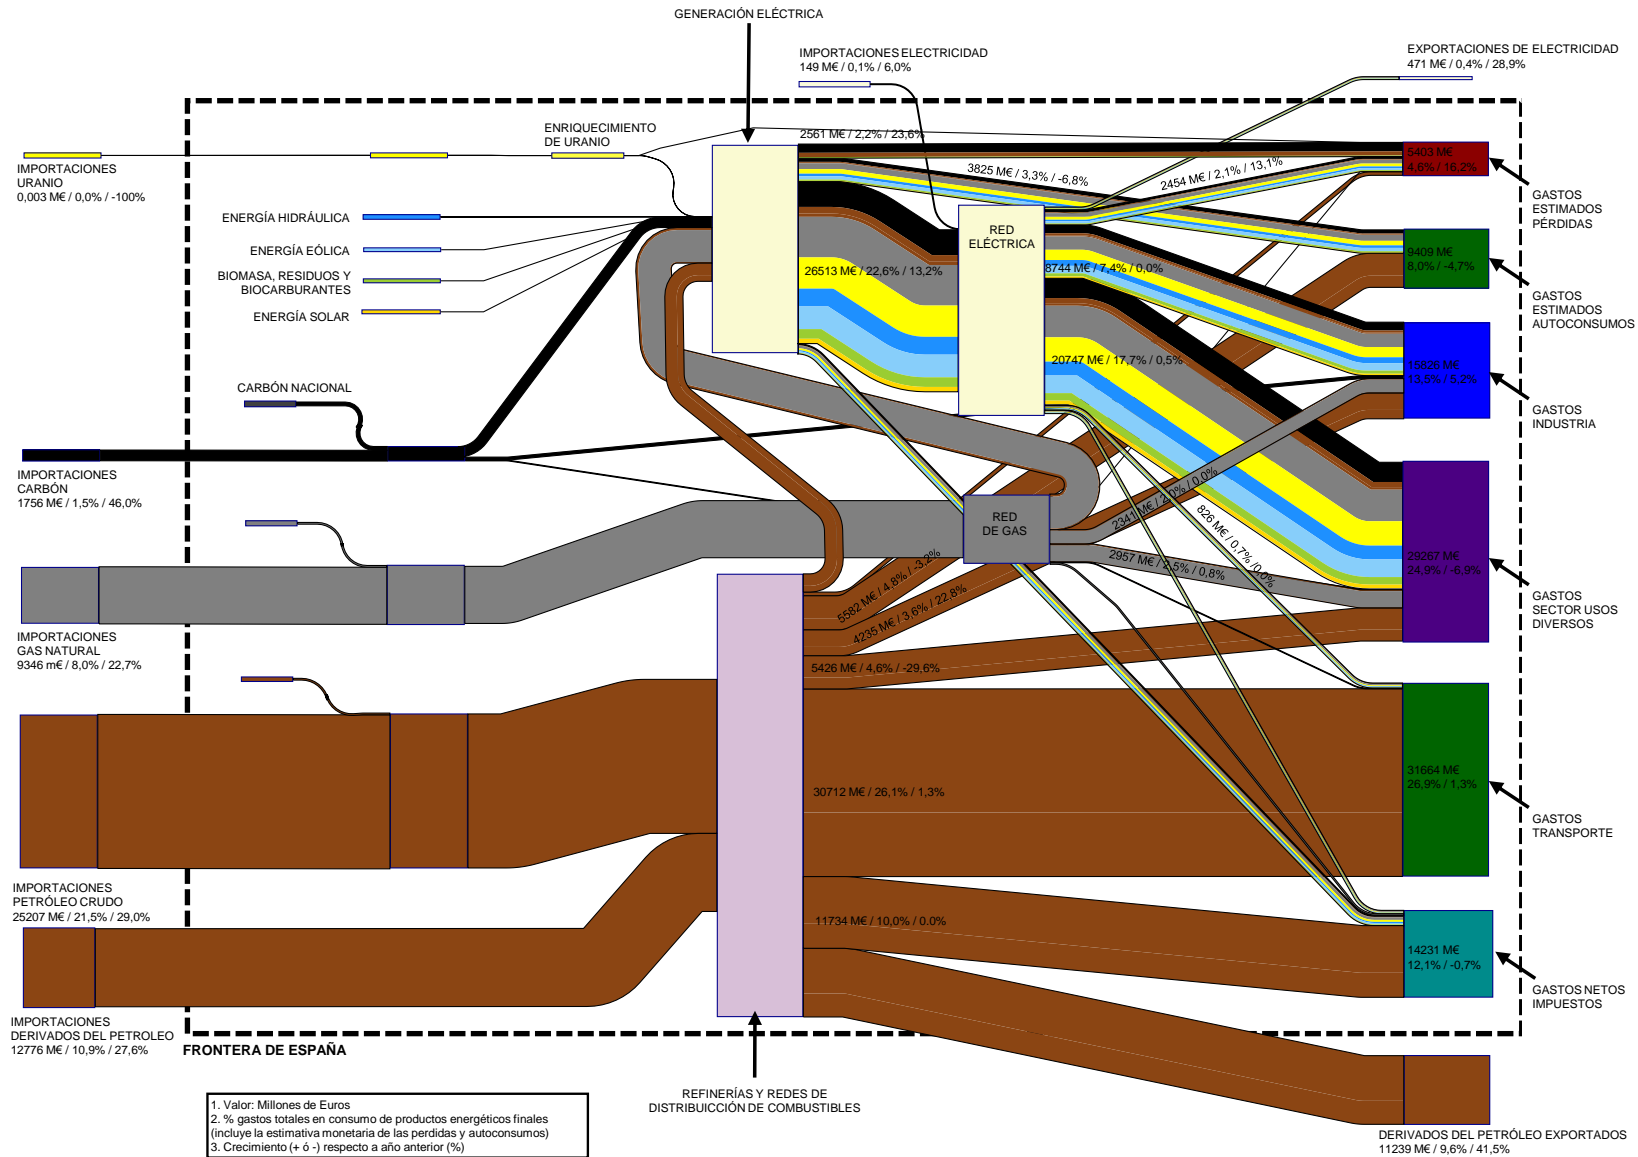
GENERACIÓN ELÉCTRICA

IMPORTACIONES ELECTRICIDAD
149 M€ / 0,1% / 6,0%

EXPORTACIONES DE ELECTRICIDAD
471 M€ / 0,4% / 28,9%

ENRIQUECIMIENTO DE URANIO

2561 M€ / 2,2% / 23,6%

IMPORTACIONES URANIO
0,003 M€ / 0,0% / -100%

3825 M€ / 3,3% / -6,8%

2454 M€ / 2,1% / 13,1%

5403 M€
4,6% / 16,2%

GASTOS ESTIMADOS PÉRDIDAS

ENERGÍA HIDRÁULICA

ENERGÍA EÓLICA

BIOMASA, RESIDUOS Y BIOCARBURANTES

ENERGÍA SOLAR

RED ELÉCTRICA

26513 M€ / 22,6% / 13,2%

8744 M€ / 7,4% / 0,0%

9409 M€
8,0% / -4,7%

GASTOS ESTIMADOS AUTOCONSUMOS

20747 M€ / 17,7% / 0,5%

15828 M€
13,5% / 5,2%

GASTOS INDUSTRIA

CARBÓN NACIONAL

IMPORTACIONES CARBÓN
1756 M€ / 1,5% / 46,0%

2341 M€ / 2,0% / 0,0%

826 M€ / 0,7% / 0,0%

RED DE GAS

2957 M€ / 2,5% / 0,8%

29267 M€
24,9% / -6,9%

GASTOS SECTOR USOS DIVERSOS

IMPORTACIONES GAS NATURAL
9346 m€ / 8,0% / 22,7%

5582 M€ / 4,8% / -3,2%

4235 M€ / 3,6% / 22,8%

5426 M€ / 4,6% / -29,6%

30712 M€ / 26,1% / 1,3%

31664 M€
26,9% / 1,3%

GASTOS TRANSPORTE

IMPORTACIONES PETRÓLEO CRUDO
25207 M€ / 21,5% / 29,0%

11734 M€ / 10,0% / 0.0%

14231 M€
12,1% / -0,7%

GASTOS NETOS IMPUESTOS

IMPORTACIONES DERIVADOS DEL PETROLEO
12776 M€ / 10,9% / 27,6%

FRONTERA DE ESPAÑA

REFINERÍAS Y REDES DE DISTRIBUICCIÓN DE COMBUSTIBLES

DERIVADOS DEL PETRÓLEO EXPORTADOS
11239 M€ / 9,6% / 41,5%

1. Valor: Millones de Euros
2. % gastos totales en consumo de productos energéticos finales (incluye la estimativa monetaria de las perdidas y autoconsumos)
3. Crecimiento (+ ó -) respecto a año anterior (%)